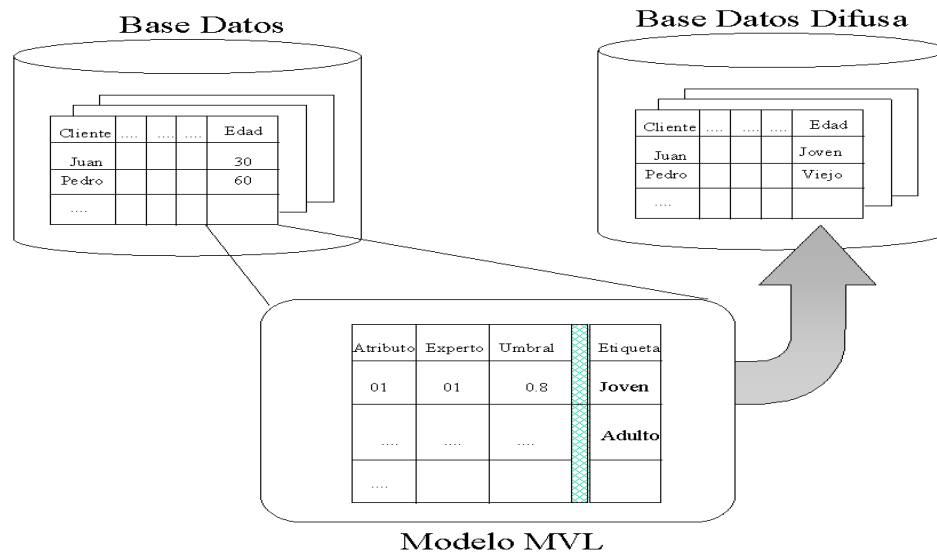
Base Datos

| Cliente | .... | .... | .... | Edad |
|---|---|---|---|---|
| Juan | | | | 30 |
| Pedro | | | | 60 |
| .... | | | | |

Base Datos Difusa

| Cliente | .... | .... | .... | Edad |
|---|---|---|---|---|
| Juan | | | | Joven |
| Pedro | | | | Viejo |
| .... | | | | |

| Atributo | Experto | Umbral | | Etiqueta |
|---|---|---|---|---|
| 01 | 01 | 0.8 | | Joven |
| .... | .... | .... | | Adulto |
| .... | | | | |

Modelo MVL